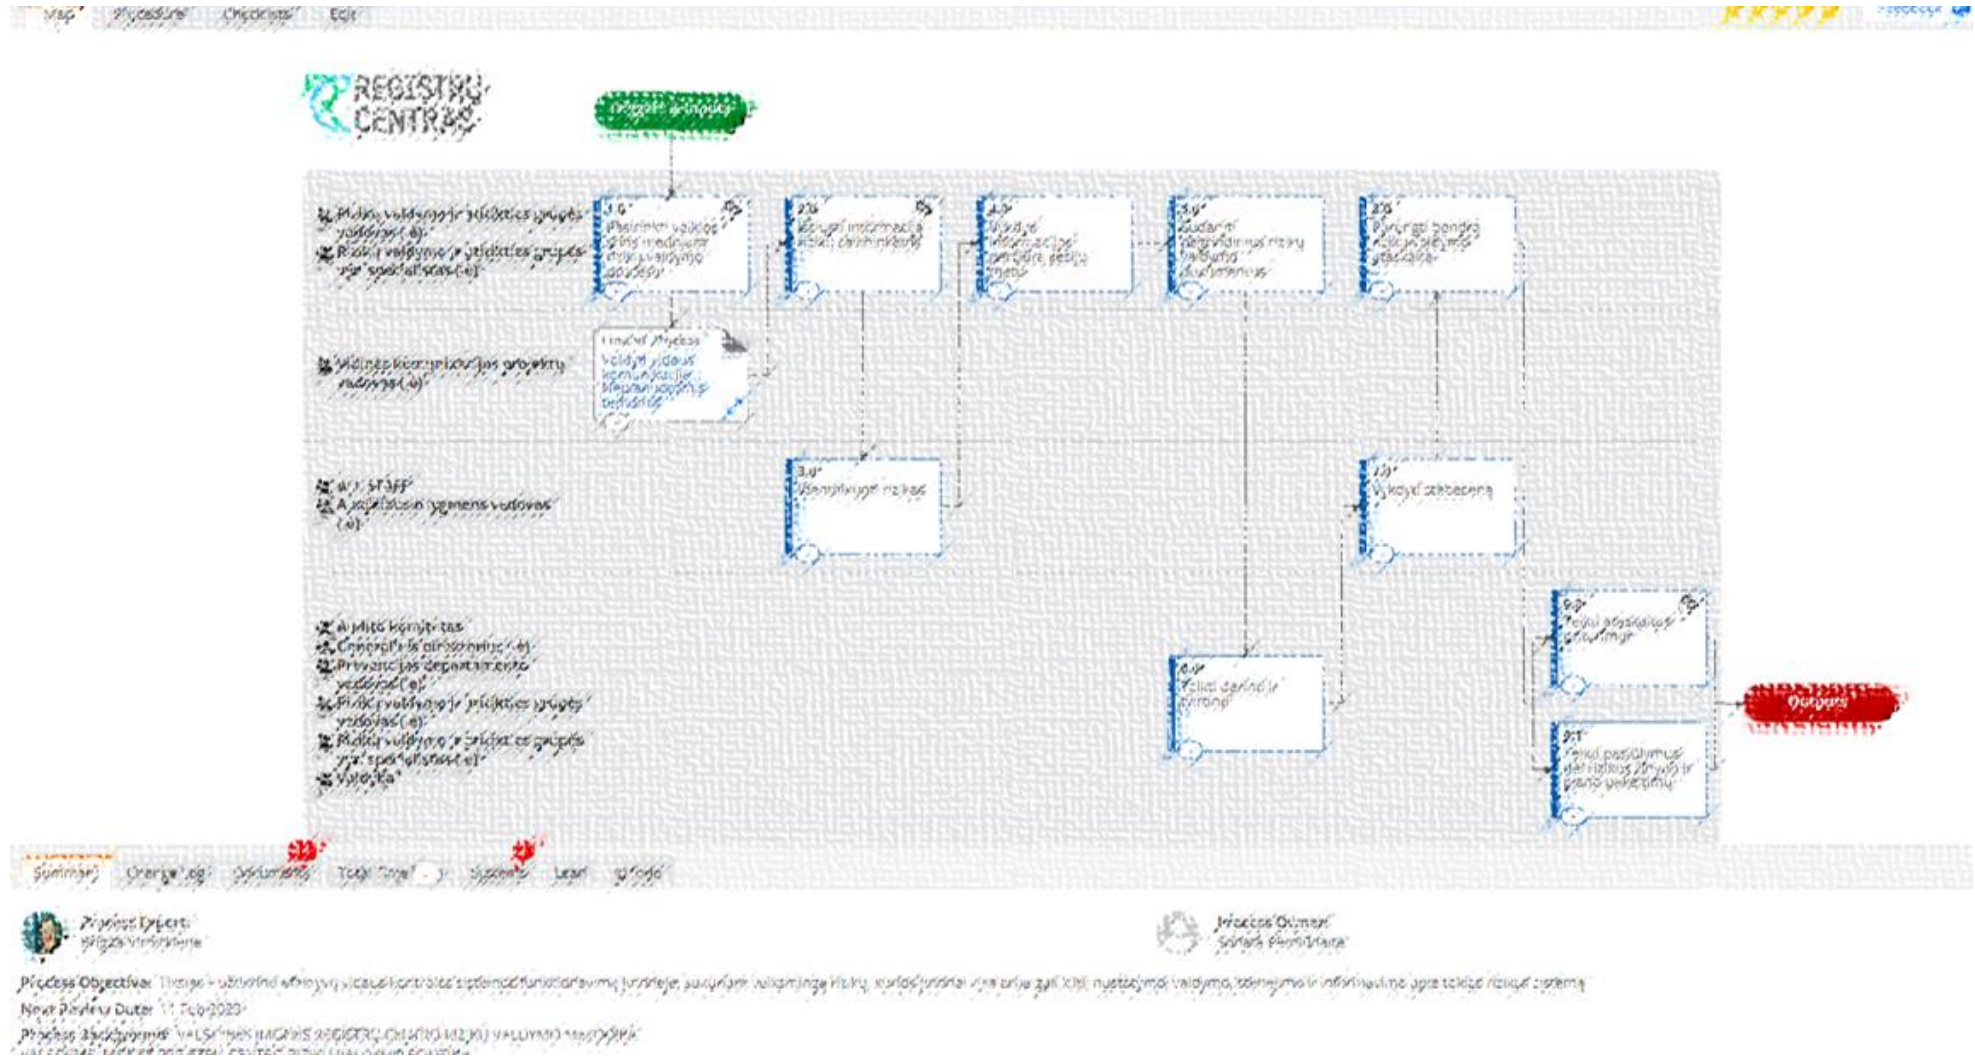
Map Procedure Checklists Edit

REGISTRŲ CENTRAS

Rizikos valdymo ir prielaidos grupės vadovas(-ė)
Rizikos valdymo ir atitikties grupės vyr. specialistas(-ė)

Vidaus komunikacijos projektų vadovas(-ė)

ALL STAFF
Atitinkamo padalinio vadovas (-ė)

Audito komitetas
Generalinis direktorius(-ė)
Prevencijos departamento vadovas(-ė)
Rizikos valdymo ir atitikties grupės vadovas(-ė)
Rizikos valdymo ir atitikties grupės vyr. specialistas(-ė)
Valdyba

1.0 Pasirinkti valdos stilių metodiką rizikų valdymo procesui

Linked Process Valdyti vidaus komunikaciją Nepriklausomi ir bendrinėti

2.0 Kaupti informaciją apie rizikas

3.0 Identifikuoti rizikas

4.0 Vykdyti informacijos pateikimą

5.0 Sudaryti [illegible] rizikų valdymo dokumentus

6.0 Teikti derinti ir tvirtinti

7.0 Pateikti bendrą rizikų vertinimo ataskaitą

7.1 Vykdyti stebėseną

8.0 Teikti ataskaitas svarstymui

9.1 Teikti pasiūlymus dėl rizikos ribojimo ir plano pakeitimų

Output

Summary Change Log Documents Tools Systems Lean To Do

Process Expert: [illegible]

Process Owner: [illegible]

Process Objective: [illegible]

Next Review Date: 11 Feb 2020

Process Background: VALSTYBĖS ĮMONĖS REGISTRŲ CENTRO RIZIKŲ VALDYMO TVARKA

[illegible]